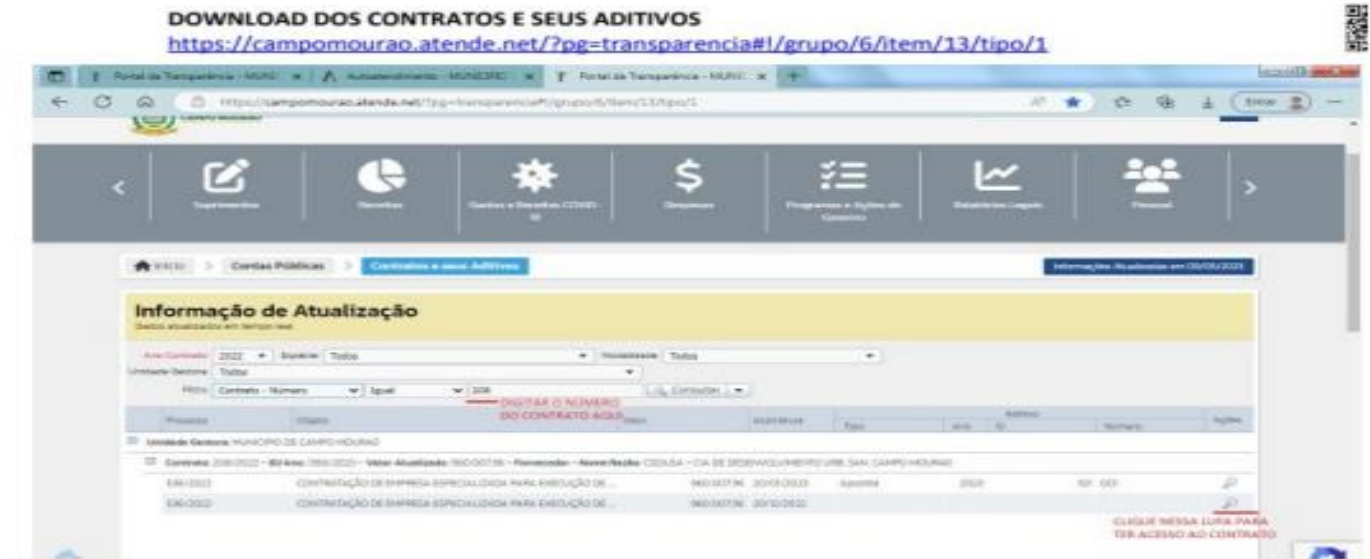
DOWNLOAD DOS CONTRATOS E SEUS ADITIVOS
https://campomourao.atende.net/?pg=transparencia#!/grupo/6/item/13/tipo/1

Portal da Transparência - MUNIC | Autoatendimento - MUNICÍPIO | Portal da Transparência - MUNIC

https://campomourao.atende.net/?pg=transparencia#!/grupo/6/item/13/tipo/1

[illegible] | Receitas | Gastos e Receitas COVID-19 | Despesas | Programas e Ações de Governo | Relatórios Legais | Pessoal

Início > Contas Públicas > Contratos e seus Aditivos

Informações Atualizadas em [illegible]

Informação de Atualização
Dados atualizados em tempo real.

Ano Contrato 2022 Espécie Todos Modalidade Todos
Unidade Gestora Todos
Filtro Contrato - Número Igual 208 Consultar

DIGITAR O NÚMERO DO CONTRATO AQUI

Processo | Objeto | Valor | Assinatura | Aditivos Tipo | Ano | ID | Número | Ações

Unidade Gestora: MUNICÍPIO DE CAMPO MOURÃO

Contrato: 208/2022 - ID Ano: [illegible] - Valor Atualizado: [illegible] - Fornecedor - Nome/Razão: CODUSA - CIA DE DESENVOLVIMENTO URB. SAN. CAMPO MOURÃO

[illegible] | CONTRATAÇÃO DE EMPRESA ESPECIALIZADA PARA EXECUÇÃO DE ... | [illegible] | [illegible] | Apostila | 2023 | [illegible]
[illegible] | CONTRATAÇÃO DE EMPRESA ESPECIALIZADA PARA EXECUÇÃO DE ... | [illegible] | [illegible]

CLIQUE NESSA LUPA PARA TER ACESSO AO CONTRATO